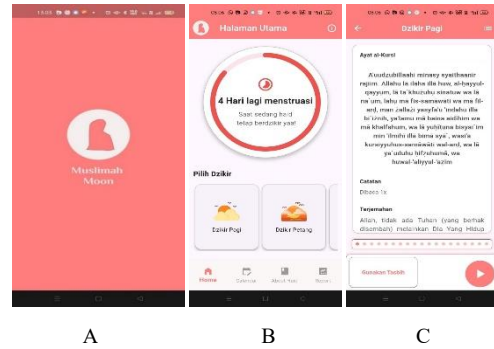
Muslimah Moon

Halaman Utama

4 Hari lagi menstruasi

Saat sedang haid tetap berdzikir yaa!

Pilih Dzikir

Dzikir Pagi

Dzikir Petang

Home

Calendar

About Hari

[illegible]

Dzikir Pagi

Ayat al-Kursi

A'uudzubillaahi minasy syaithaanir rajiim. Allahu la ilaha illa huw, al-hayyul-qayyum, la ta'khuzuhu sinatuw wa la na'um, lahu ma fis-samawati wa ma fil-ard, man żallażi yasyfa'u 'indahu illa bi'iżnih, ya'lamu ma baina aidihim wa ma khalfahum, wa la yuhituna bisyai'im min 'ilmihi illa bima syaa', wasi'a kursiyyuhus-samawati wal-ard, wa la ya'uduhu hifzuhuma, wa huwal-'aliyyul-'azim

Catatan

Dibaca 1x

Terjemahan

Allah, tidak ada Tuhan (yang berhak disembah) melainkan Dia Yang Hidup

Gunakan Tasbih

A

B

C